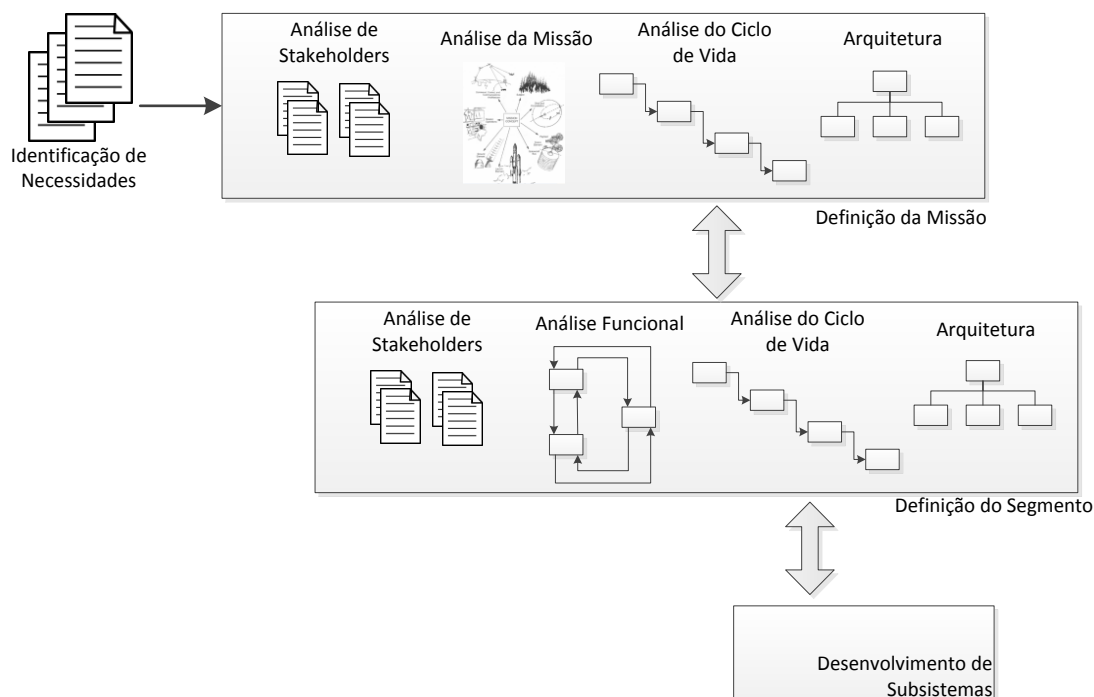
Identificação de Necessidades

Análise de Stakeholders

Análise da Missão

Análise do Ciclo de Vida

Arquitetura

Definição da Missão

Análise de Stakeholders

Análise Funcional

Análise do Ciclo de Vida

Arquitetura

Definição do Segmento

Desenvolvimento de Subsistemas